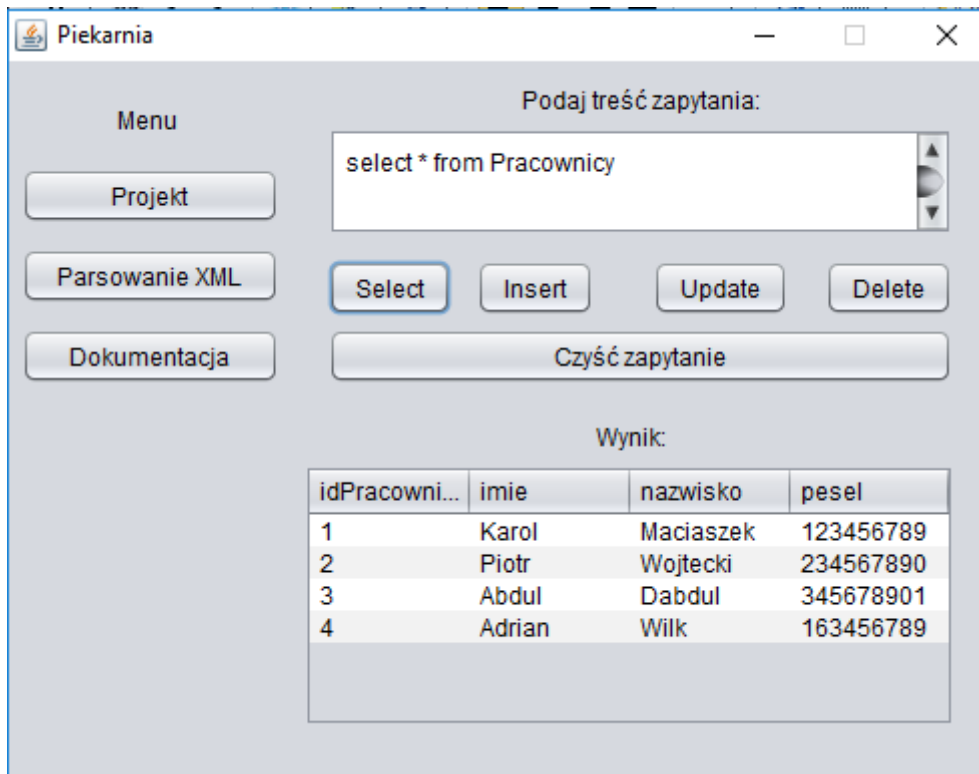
Piekarnia

Menu

Projekt

Parsowanie XML

Dokumentacja

Podaj treść zapytania:

select * from Pracownicy

Select

Insert

Update

Delete

Czyść zapytanie

Wynik:

| idPracowni... | imie | nazwisko | pesel |
|---|---|---|---|
| 1 | Karol | Maciaszek | 123456789 |
| 2 | Piotr | Wojtecki | 234567890 |
| 3 | Abdul | Dabdul | 345678901 |
| 4 | Adrian | Wilk | 163456789 |